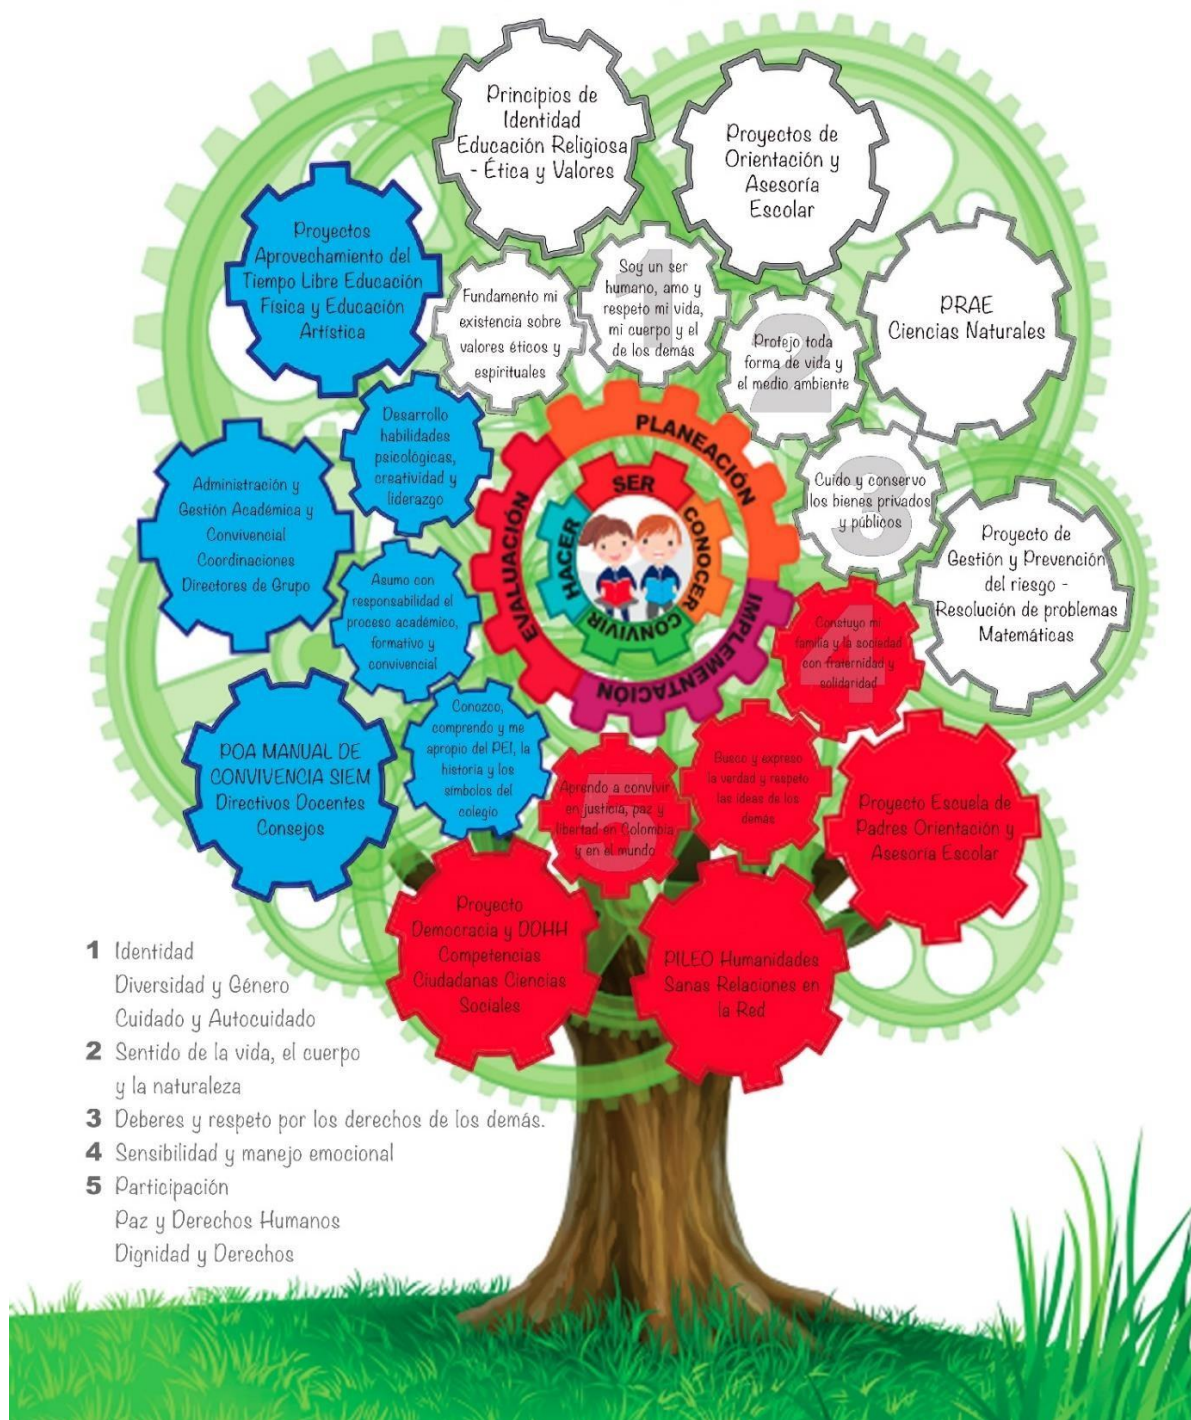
Principios de Identidad Educación Religiosa - Ética y Valores

Proyectos de Orientación y Asesoría Escolar

Proyectos Aprovechamiento del Tiempo Libre Educación Física y Educación Artística

1

Fundamento mi existencia sobre valores éticos y espirituales

Soy un ser humano, amo y respeto mi vida, mi cuerpo y el de los demás

2

Protejo toda forma de vida y el medio ambiente

PRAE Ciencias Naturales

Desarrollo habilidades psicológicas, creatividad y liderazgo

PLANEACIÓN

SER

CONOCER

HACER

CONVIVIR

EVALUACIÓN

IMPLEMENTACIÓN

3

Cuido y conservo los bienes privados y públicos

Administración y Gestión Académica y Convivencial Coordinaciones Directores de Grupo

Proyecto de Gestión y Prevención del riesgo - Resolución de problemas Matemáticas

Asumo con responsabilidad el proceso académico, formativo y convivencial

4

Construyo mi familia y la sociedad con fraternidad y solidaridad

Conozco, comprendo y me apropio del PEI, la historia y los símbolos del colegio

POA MANUAL DE CONVIVENCIA SIEM Directivos Docentes Consejos

5

Aprendo a convivir en justicia, paz y libertad en Colombia y en el mundo

Busco y expreso la verdad y respeto las ideas de los demás

Proyecto Escuela de Padres Orientación y Asesoría Escolar

Proyecto Democracia y DDHH Competencias Ciudadanas Ciencias Sociales

PILEO Humanidades Sanas Relaciones en la Red

1 Identidad
Diversidad y Género
Cuidado y Autocuidado
2 Sentido de la vida, el cuerpo y la naturaleza
3 Deberes y respeto por los derechos de los demás.
4 Sensibilidad y manejo emocional
5 Participación
Paz y Derechos Humanos
Dignidad y Derechos